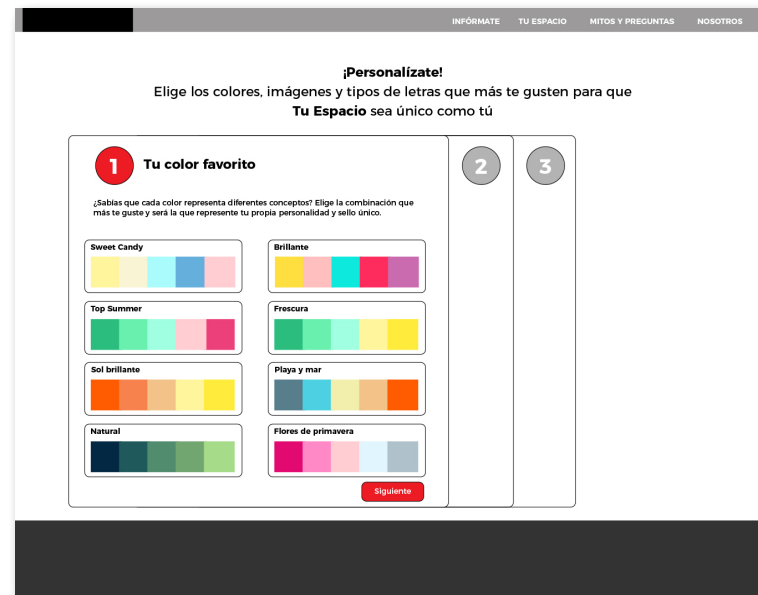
INFÓRMATE TU ESPACIO MITOS Y PREGUNTAS NOSOTROS

¡Personalízate!
Elige los colores, imágenes y tipos de letras que más te gusten para que **Tu Espacio** sea único como tú

1 Tu color favorito

2

3

¿Sabías que cada color representa diferentes conceptos? Elige la combinación que más te guste y será la que represente tu propia personalidad y sello único.

Sweet Candy

Brillante

Top Summer

Frescura

Sol brillante

Playa y mar

Natural

Flores de primavera

Siguiente